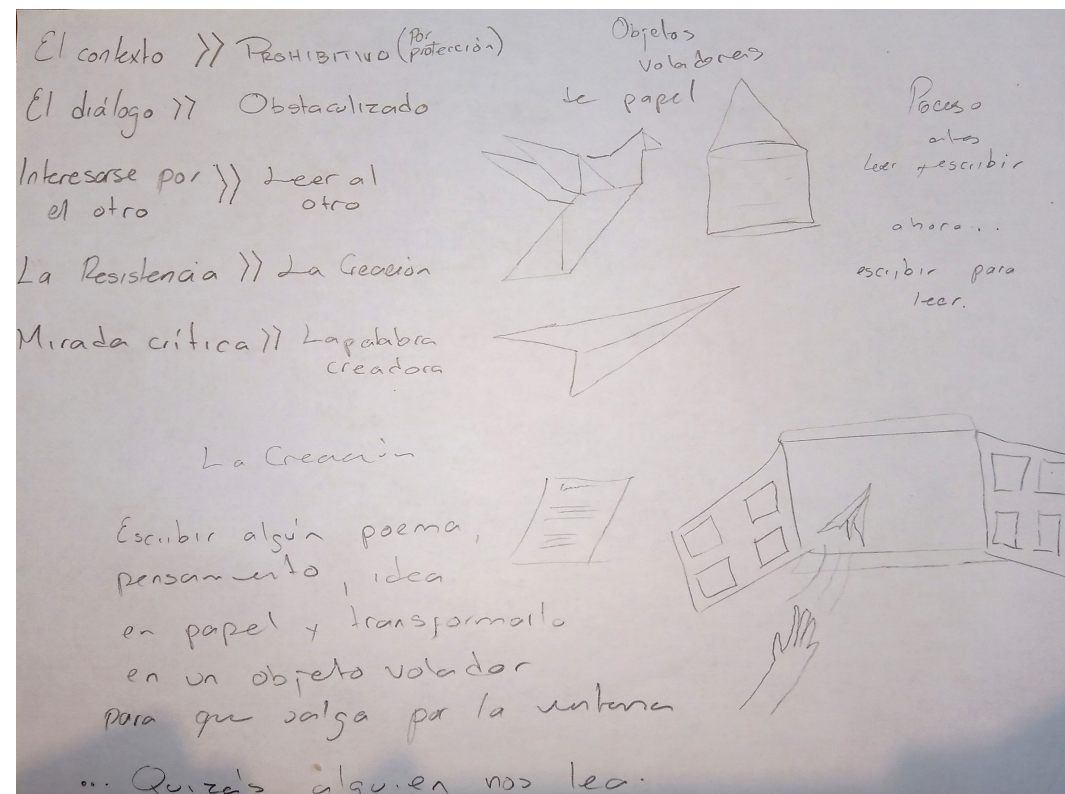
El contexto >> PROHIBITIVO (por protección)

El diálogo >> Obstaculizado

Interesarse por el otro >> Leer al otro

La Resistencia >> La Creación

Mirada crítica >> La palabra creadora

Objetos voladores de papel

Proceso antes Leer y escribir

ahora...

escribir para leer.

La Creación

Escribir algún poema, pensamiento, idea en papel y transformarlo en un objeto volador para que salga por la ventana

... Quizás alguien nos lea.